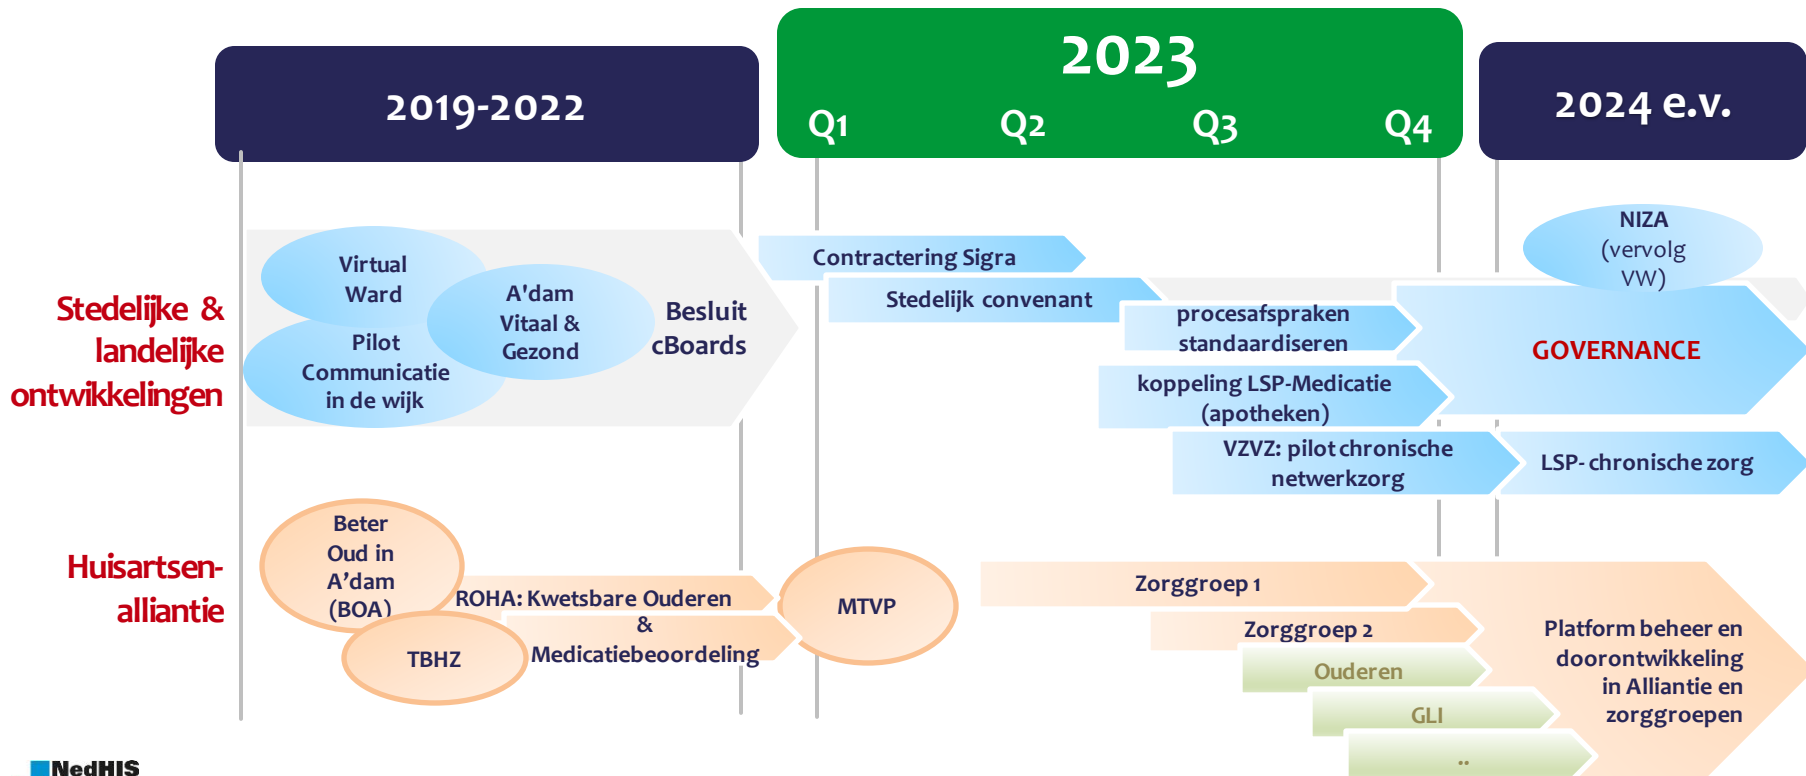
2019-2022

2023

Q1 Q2 Q3 Q4

2024 e.v.

Stedelijke & landelijke ontwikkelingen

Virtual Ward

Pilot Communicatie in de wijk

A'dam Vitaal & Gezond

Besluit cBoards

Contractering Sigra

Stedelijk convenant

procesafspraken standaardiseren

koppeling LSP-Medicatie (apotheken)

VZVZ: pilot chronische netwerkzorg

NIZA (vervolg VW)

GOVERNANCE

LSP- chronische zorg

Huisartsen-alliantie

Beter Oud in A'dam (BOA)

TBHZ

ROHA: Kwetsbare Ouderen & Medicatiebeoordeling

MTVP

Zorggroep 1

Zorggroep 2

Ouderen

GLI

..

Platform beheer en doorontwikkeling in Alliantie en zorggroepen

NedHIS